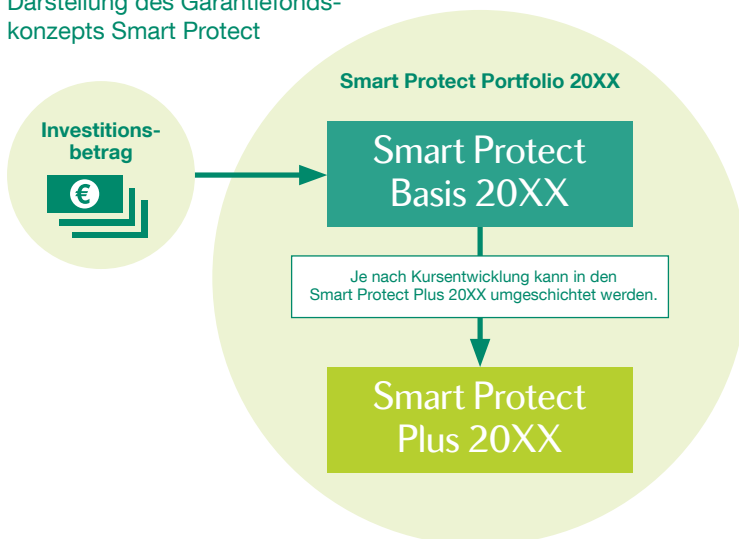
Darstellung des Garantiefondskonzepts Smart Protect

Smart Protect Portfolio 20XX

Investitionsbetrag

€

Smart Protect Basis 20XX

Je nach Kursentwicklung kann in den Smart Protect Plus 20XX umgeschichtet werden.

Smart Protect Plus 20XX